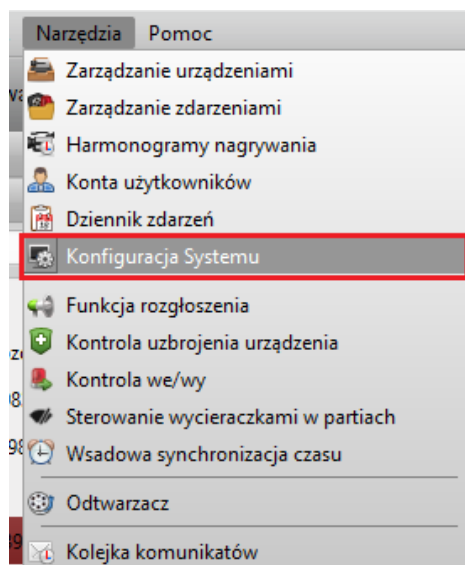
Narzędzia Pomoc

Zarządzanie urządzeniami
Zarządzanie zdarzeniami
Harmonogramy nagrywania
Konta użytkowników
Dziennik zdarzeń
Konfiguracja Systemu
Funkcja rozgłoszenia
Kontrola uzbrojenia urządzenia
Kontrola we/wy
Sterowanie wycieraczkami w partiach
Wsadowa synchronizacja czasu
Odtwarzacz
Kolejka komunikatów